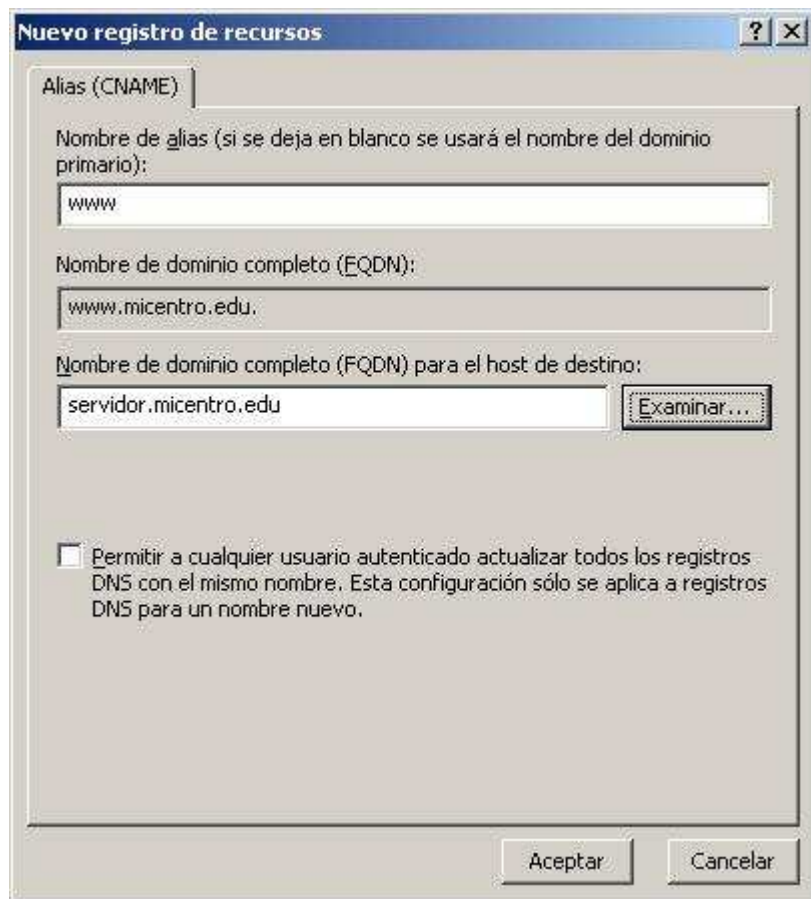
Nuevo registro de recursos

? X

Alias (CNAME)

Nombre de alias (si se deja en blanco se usará el nombre del dominio primario):

www

Nombre de dominio completo (FQDN):

www.micentro.edu.

Nombre de dominio completo (FQDN) para el host de destino:

servidor.micentro.edu

Examinar...

Permitir a cualquier usuario autenticado actualizar todos los registros DNS con el mismo nombre. Esta configuración sólo se aplica a registros DNS para un nombre nuevo.

Aceptar

Cancelar